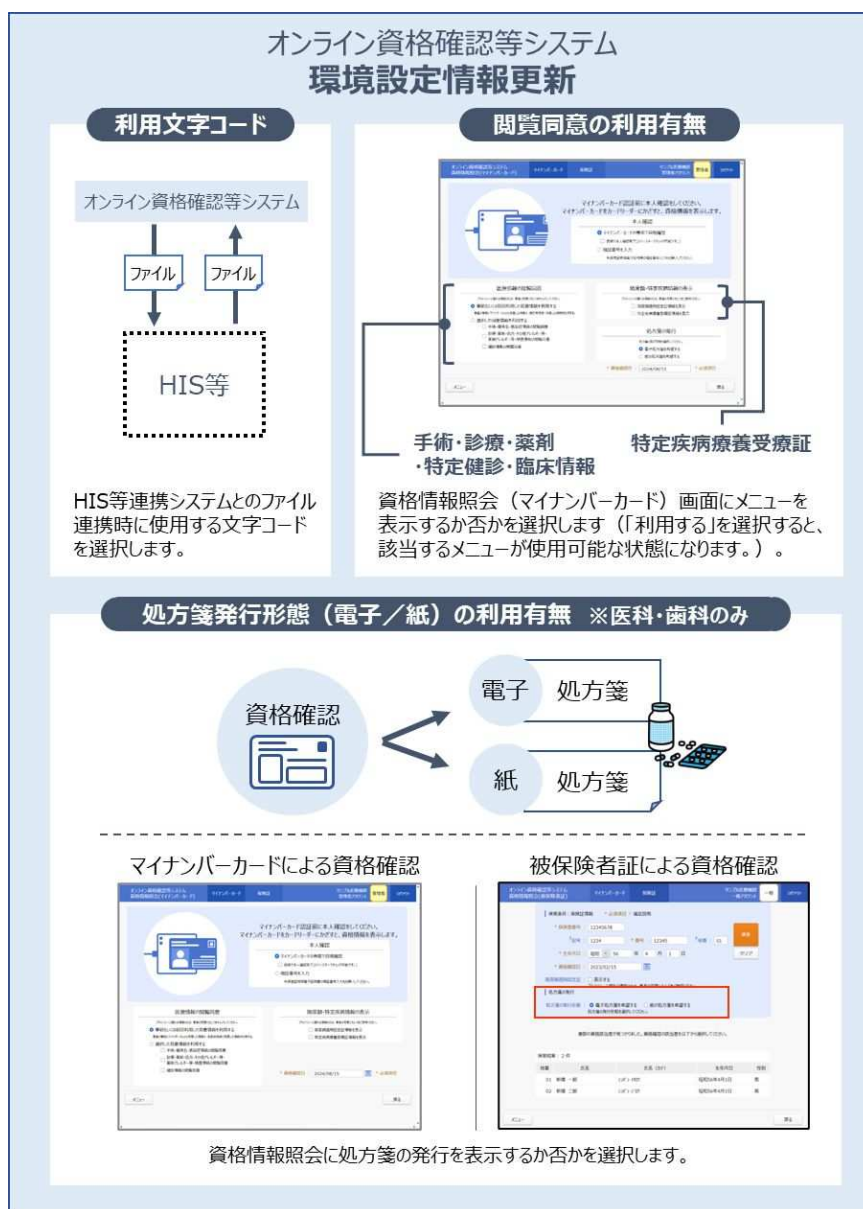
オンライン資格確認等システム
環境設定情報更新

利用文字コード

オンライン資格確認等システム

ファイル

ファイル

HIS等

HIS等連携システムとのファイル連携時に使用する文字コードを選択します。

閲覧同意の利用有無

マイナンバーカード認証前に本人確認をしてください。
マイナンバーカードをカードリーダーにかざすと、資格情報を表示します。

手術・診療・薬剤
・特定健診・臨床情報

特定疾病療養受療証

資格情報照会（マイナンバーカード）画面にメニューを表示するか否かを選択します（「利用する」を選択すると、該当するメニューが使用可能な状態になります。）。

処方箋発行形態（電子／紙）の利用有無　※医科・歯科のみ

資格確認

電子　処方箋

紙　処方箋

マイナンバーカードによる資格確認

被保険者証による資格確認

資格情報照会に処方箋の発行を表示するか否かを選択します。